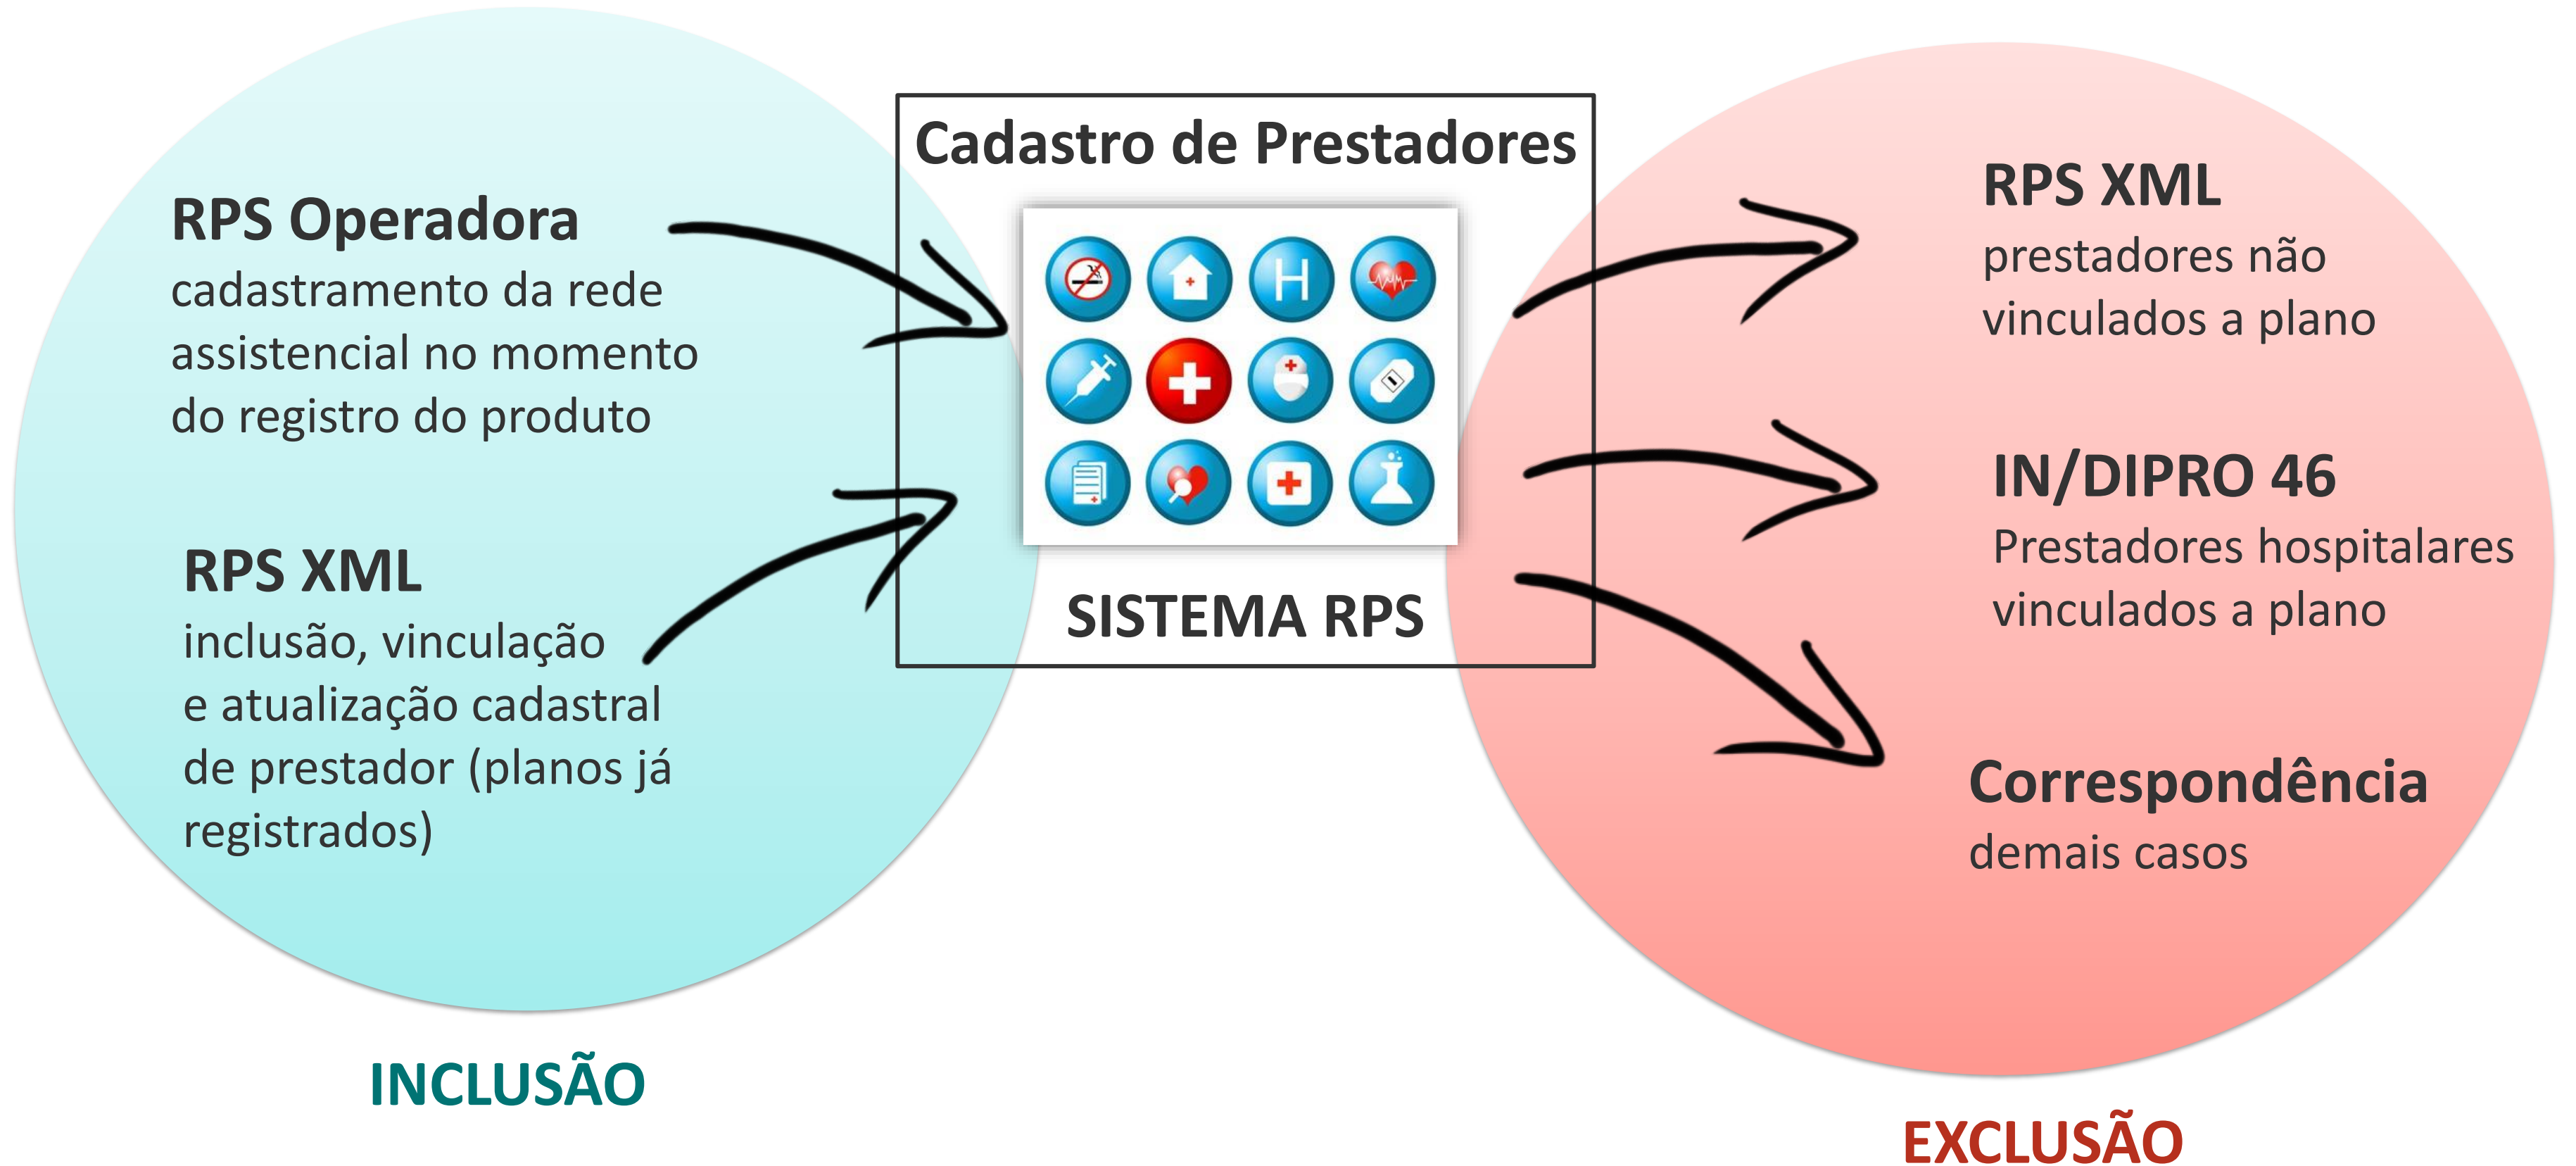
RPS Operadora
cadastramento da rede assistencial no momento do registro do produto

RPS XML
inclusão, vinculação e atualização cadastral de prestador (planos já registrados)

INCLUSÃO

Cadastro de Prestadores

H

SISTEMA RPS

RPS XML
prestadores não vinculados a plano

IN/DIPRO 46
Prestadores hospitalares vinculados a plano

Correspondência
demais casos

EXCLUSÃO